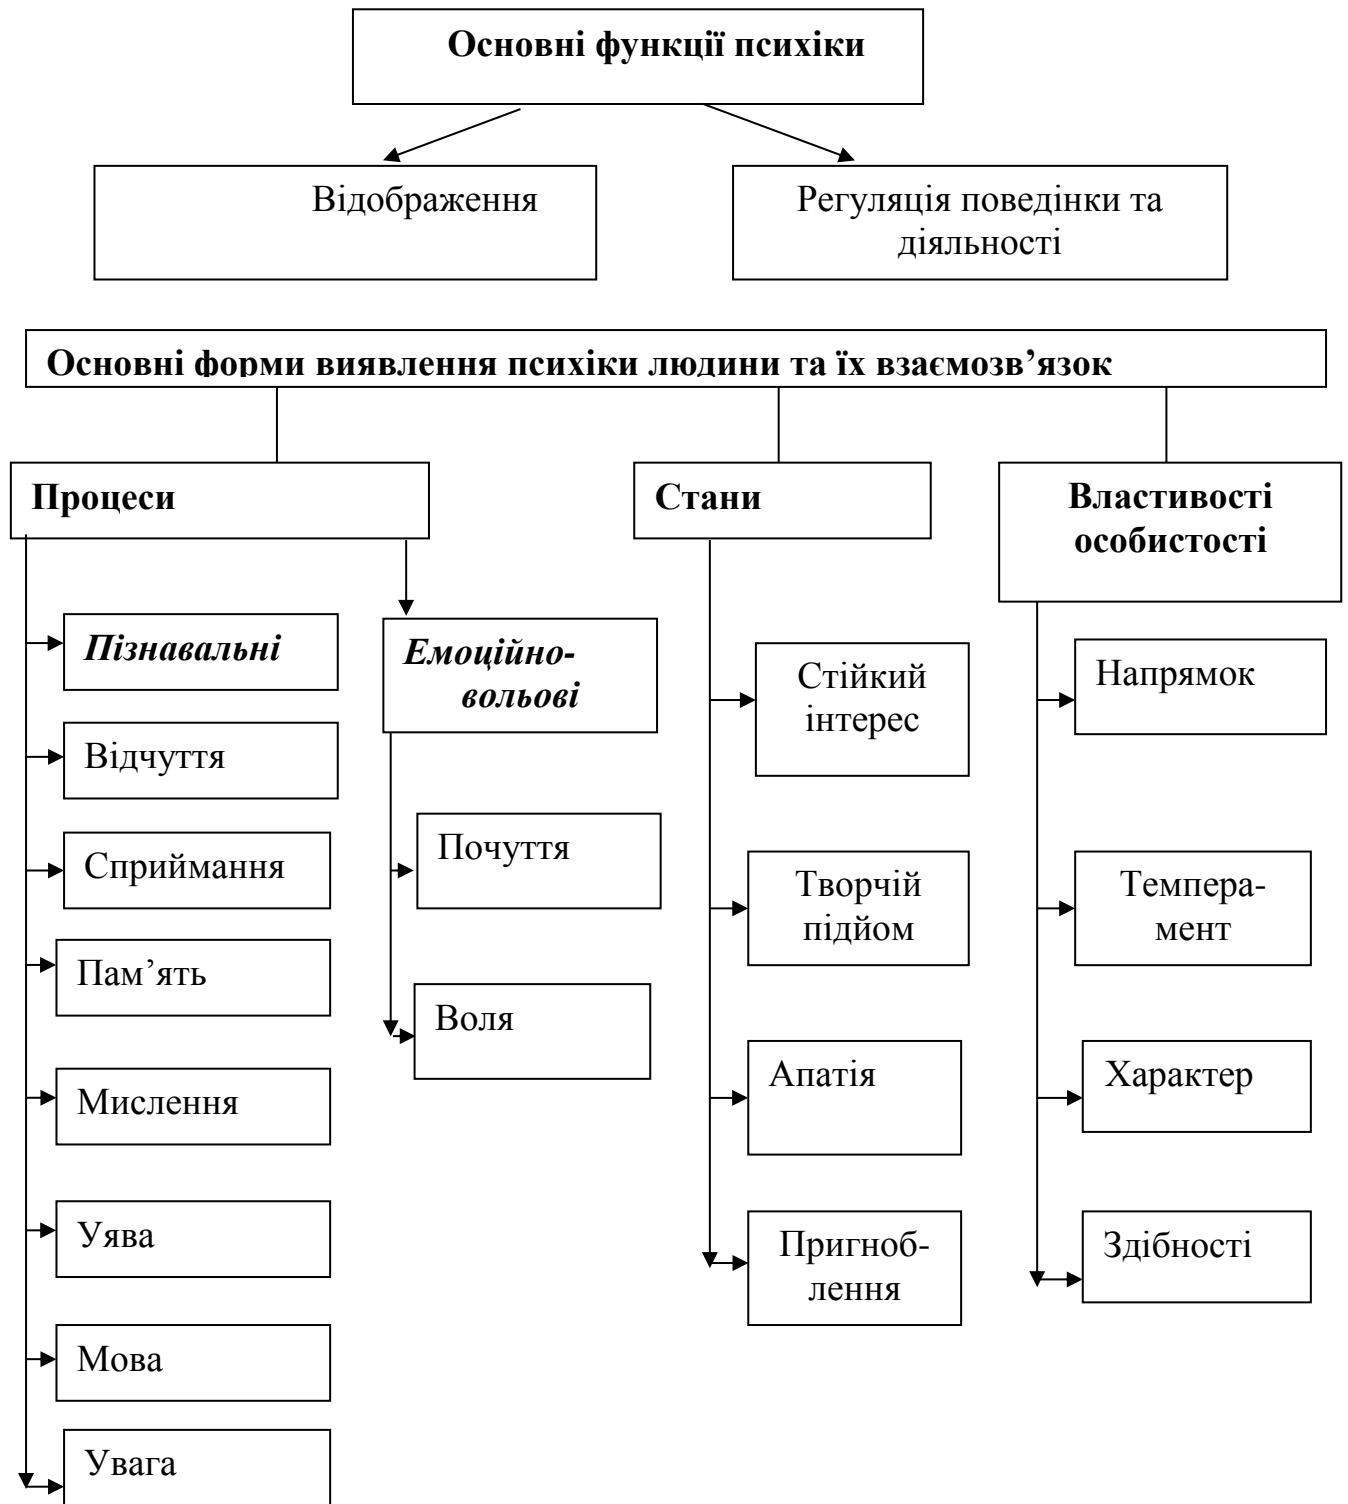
Основні функції психіки

Відображення

Регуляція поведінки та діяльності

Основні форми виявлення психіки людини та їх взаємозв’язок

Процеси

Стани

Властивості особистості

Пізнавальні

Емоційно-вольові

Стійкий інтерес

Напрямок

Відчуття

Почуття

Сприймання

Творчій підйом

Темпера-мент

Пам’ять

Воля

Мислення

Апатія

Характер

Уява

Пригноб-лення

Здібності

Мова

Увага